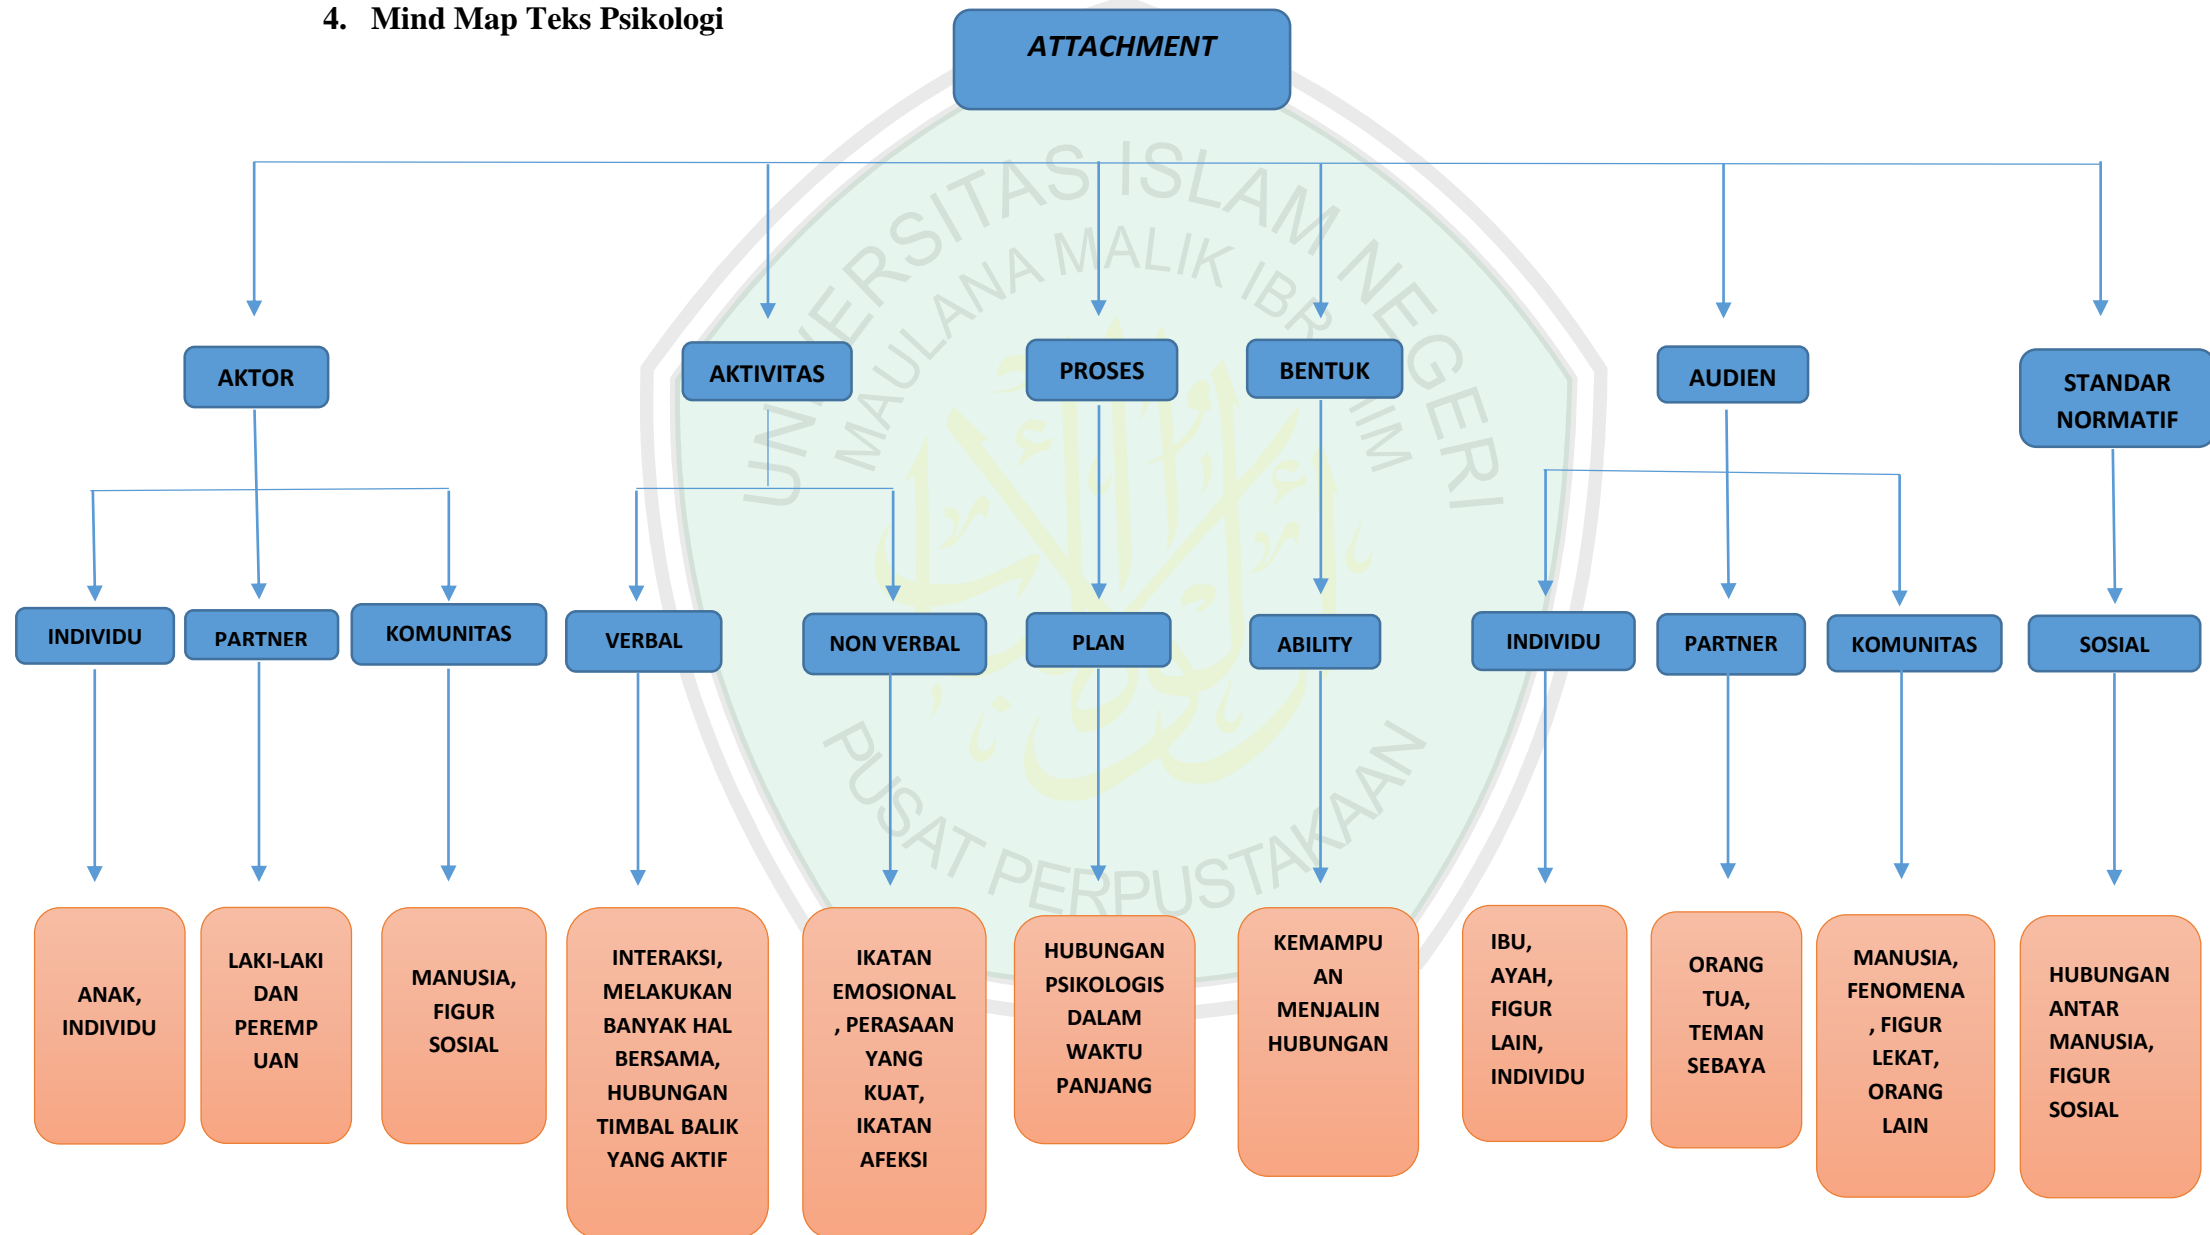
4. Mind Map Teks Psikologi

ATTACHMENT

AKTOR
AKTIVITAS
PROSES
BENTUK
AUDIEN
STANDAR NORMATIF

INDIVIDU
PARTNER
KOMUNITAS
VERBAL
NON VERBAL
PLAN
ABILITY
INDIVIDU
PARTNER
KOMUNITAS
SOSIAL

ANAK, INDIVIDU

LAKI-LAKI DAN PEREMPUAN

MANUSIA, FIGUR SOSIAL

INTERAKSI, MELAKUKAN BANYAK HAL BERSAMA, HUBUNGAN TIMBAL BALIK YANG AKTIF

IKATAN EMOSIONAL, PERASAAN YANG KUAT, IKATAN AFEKSI

HUBUNGAN PSIKOLOGIS DALAM WAKTU PANJANG

KEMAMPUAN MENJALIN HUBUNGAN

IBU, AYAH, FIGUR LAIN, INDIVIDU

ORANG TUA, TEMAN SEBAYA

MANUSIA, FENOMENA, FIGUR LEKAT, ORANG LAIN

HUBUNGAN ANTAR MANUSIA, FIGUR SOSIAL

UNIVERSITAS ISLAM NEGERI MAULANA MALIK IBRAHIM
PUSAT PERPUSTAKAAN